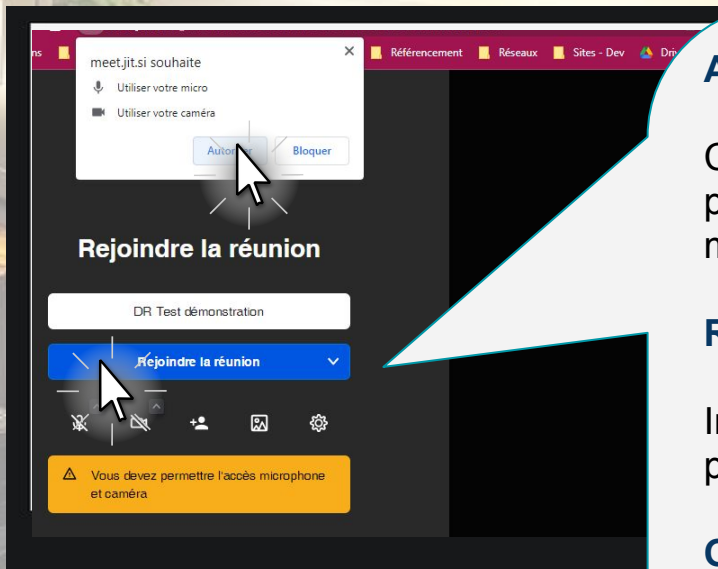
ns Référencement Réseaux Sites - Dev Driv

meet.jit.si souhaite

Utiliser votre micro

Utiliser votre caméra

Autor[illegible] Bloquer

Rejoindre la réunion

DR Test démonstration

Rejoindre la réunion

Vous devez permettre l'accès microphone et caméra

A

C
p
m

R

In
p

C